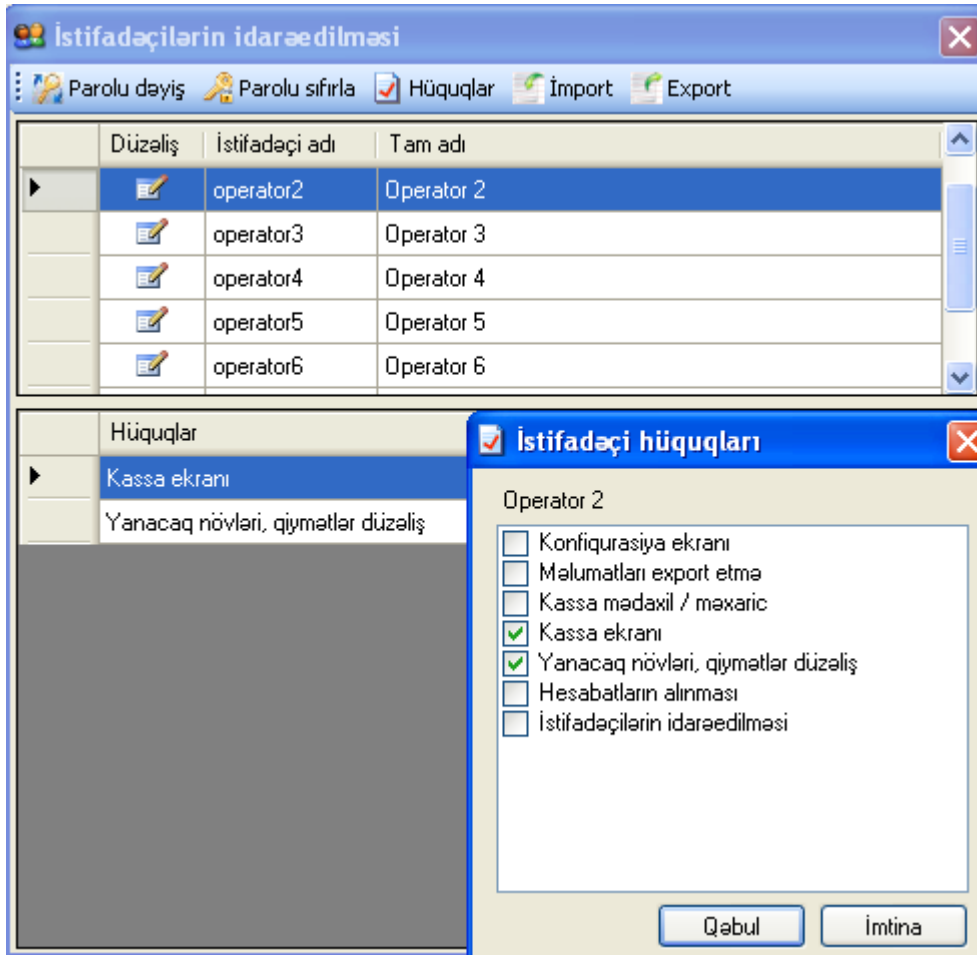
İstifadəçilərin idarəedilməsi

Parolu dəyiş Parolu sıfırla Hüquqlar İmport Export

| Düzəliş | İstifadəçi adı | Tam adı |
|---|---|---|
| | operator2 | Operator 2 |
| | operator3 | Operator 3 |
| | operator4 | Operator 4 |
| | operator5 | Operator 5 |
| | operator6 | Operator 6 |

| Hüquqlar |
|---|
| Kassa ekranı |
| Yanacaq növləri, qiymətlər düzəliş |

İstifadəçi hüquqları

Operator 2

Konfiqurasiya ekranı
Məlumatları export etmə
Kassa mədaxil / məxaric
Kassa ekranı
Yanacaq növləri, qiymətlər düzəliş
Hesabatların alınması
İstifadəçilərin idarəedilməsi

Qəbul İmtina